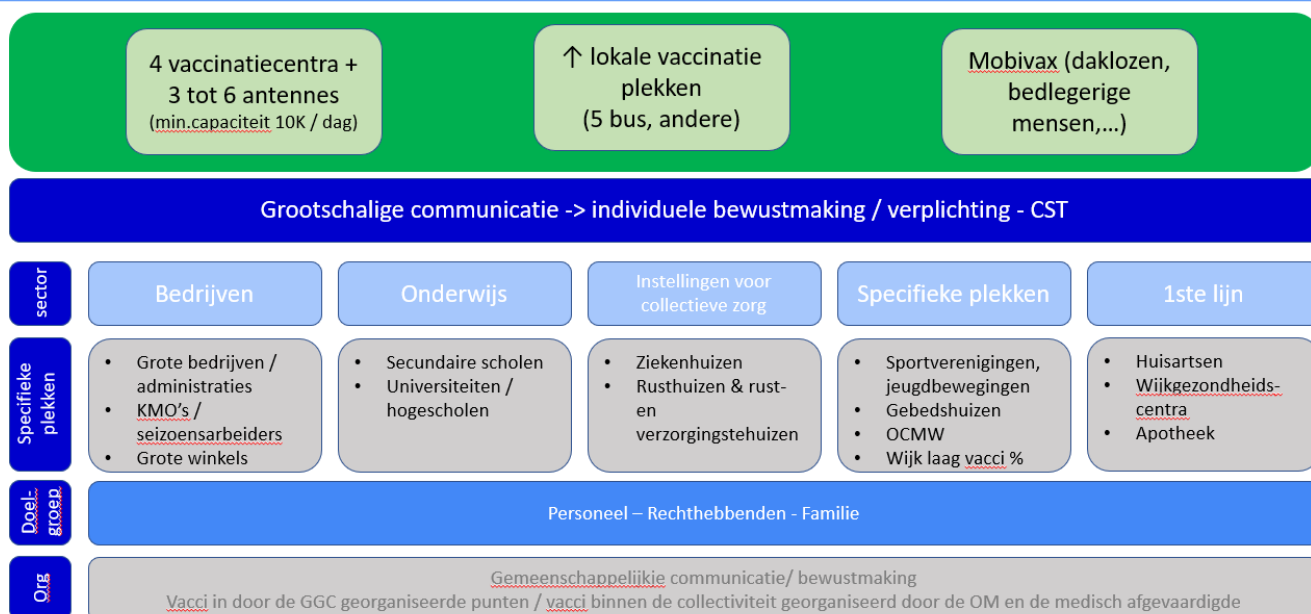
4 vaccinatiecentra + 3 tot 6 antennes
(min.capaciteit 10K / dag)

↑ lokale vaccinatie plekken
(5 bus, andere)

Mobivax (daklozen, bedlegerige mensen,…)

Grootschalige communicatie -> individuele bewustmaking / verplichting - CST

sector

Bedrijven

Onderwijs

Instellingen voor collectieve zorg

Specifieke plekken

1ste lijn

Specifieke plekken

- Grote bedrijven / administraties
- KMO's / seizoensarbeiders
- Grote winkels

- Secundaire scholen
- Universiteiten / hogescholen

- Ziekenhuizen
- Rusthuizen & rust- en verzorgingstehuizen

- Sportverenigingen, jeugdbewegingen
- Gebedshuizen
- OCMW
- Wijk laag vacci %

- Huisartsen
- Wijkgezondheids-centra
- Apotheek

Doel-groep

Personeel – Rechthebbenden - Familie

Org

Gemeenschappelijkie communicatie/ bewustmaking
Vacci in door de GGC georganiseerde punten / vacci binnen de collectiviteit georganiseerd door de OM en de medisch afgevaardigde